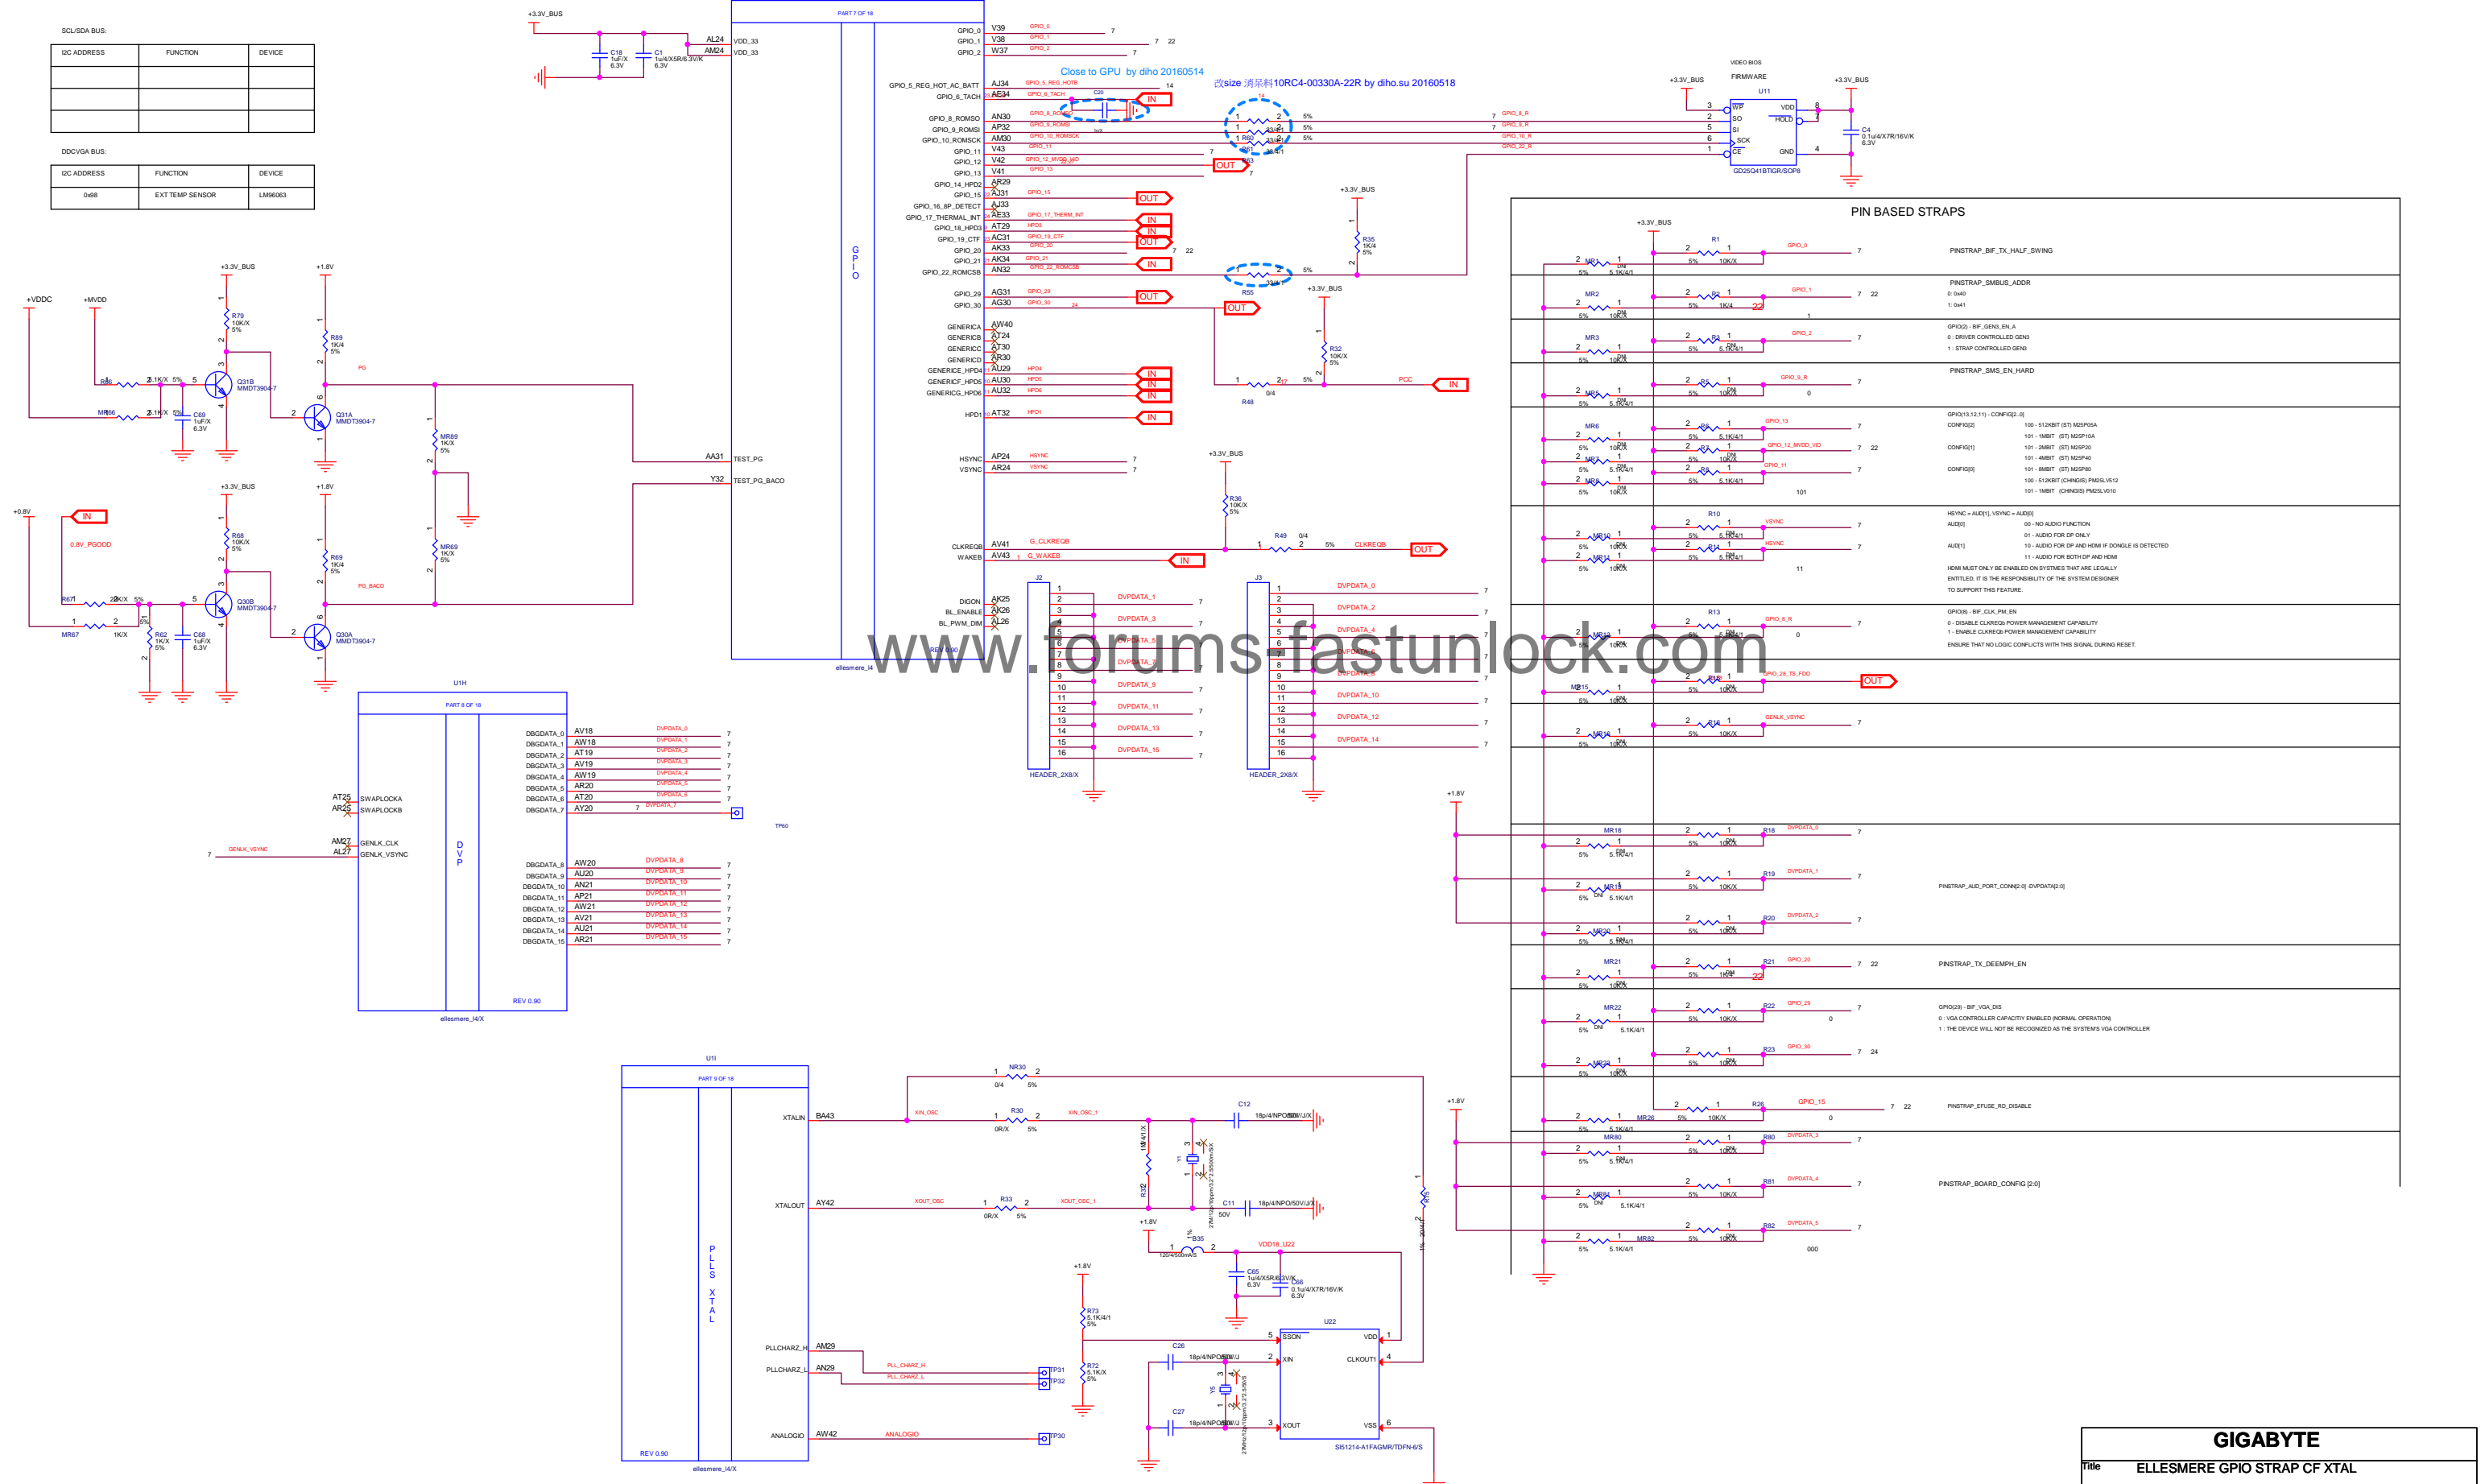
SCL/SDA BUS:

| I2C ADDRESS | FUNCTION | DEVICE |
|---|---|---|
| | | |
| | | |
| | | |

DDCVGA BUS:

| I2C ADDRESS | FUNCTION | DEVICE |
|---|---|---|
| 0x98 | EXT TEMP SENSOR | LM96063 |

+3.3V_BUS
C18 1uF/X 6.3V
C1 1u/4/X5R/6.3V/K 6.3V
AL24 VDD_33
AM24 VDD_33

PART 7 OF 18
GPIO

GPIO_0 V39
GPIO_1 V38
GPIO_2 W37
GPIO_5_REG_HOT_AC_BATT AJ34
GPIO_6_TACH AE34
GPIO_8_ROMSO AN30
GPIO_9_ROMSI AP32
GPIO_10_ROMSCK AM30
GPIO_11 V43
GPIO_12 V42
GPIO_13 V41
GPIO_14_HPD2 AR29
GPIO_15 AJ31
GPIO_16_8P_DETECT AJ33
GPIO_17_THERMAL_INT AE33
GPIO_18_HPD3 AT29
GPIO_19_CTF AC31
GPIO_20 AK33
GPIO_21 AK34
GPIO_22_ROMCSB AM32
GPIO_29 AG31
GPIO_30 AG30
GENERICA AW40
GENERICB AT24
GENERICC AT30
GENERICD AR30
GENERICE_HPD4 AU29
GENERICF_HPD5 AU30
GENERICG_HPD6 AU32
HPD1 AT32
HSYNC AP24
VSYNC AR24
CLKREQB AV41
WAKEB AV43
DIGON AK25
BL_ENABLE AK26
BL_PWM_DIM AL26
AA31 TEST_PG
Y32 TEST_PG_BACO
REV 0.90
ellesmere_l4

Close to GPU by diho 20160514
改size 消耗料10RC4-00330A-22R by diho.su 20160518

IN OUT IN IN IN OUT IN OUT OUT IN IN IN IN IN OUT IN

VIDEO BIOS
FIRMWARE
U11
WP VDD SO HOLD SI SCK CE GND
GD25Q41BTIGR/SOP8
+3.3V_BUS
C4 0.1u/4/X7R/16V/K 6.3V

+3.3V_BUS R35 1K/4 5%
R55
+3.3V_BUS R32 10K/X 5%
R48 0/4 PCC IN
+3.3V_BUS R36 10K/X 5%
R49 0/4 5% CLKREQB OUT
G_CLKREQB G_WAKEB IN

+VDDC +MVDD
+3.3V_BUS R79 10K/X 5%
+1.8V R89 1K/4 5%
R86 2.1K/X 5% Q31B MMDT3904-7
MR66 2.1K/X 5% C69 1uF/X 6.3V
Q31A MMDT3904-7
PG
MR89 1K/X 5%
+0.8V IN 0.8V_PGOOD
+3.3V_BUS R68 10K/X 5%
+1.8V R69 1K/4 5%
R671 2.2K/X 5% Q30B MMDT3904-7
MR67 1K/X R62 1K/X 5% C68 1uF/X 6.3V
Q30A MMDT3904-7
PG_BACO
MR69 1K/X 5%

J2 HEADER_2X8/X
J3 HEADER_2X8/X
DVPDATA_0 ... DVPDATA_15

U1H
PART 8 OF 18
DVP
DBGDATA_0 AV18
DBGDATA_1 AW18
DBGDATA_2 AT19
DBGDATA_3 AV19
DBGDATA_4 AW19
DBGDATA_5 AR20
DBGDATA_6 AT20
DBGDATA_7 AY20
AT25 SWAPLOCKA
AR25 SWAPLOCKB
AM27 GENLK_CLK
AL27 GENLK_VSYNC
DBGDATA_8 AW20
DBGDATA_9 AU20
DBGDATA_10 AN21
DBGDATA_11 AP21
DBGDATA_12 AW21
DBGDATA_13 AV21
DBGDATA_14 AU21
DBGDATA_15 AR21
REV 0.90
ellesmere_l4/X
TP60

U1I
PART 9 OF 18
PLLS XTAL
XTALIN BA43
XTALOUT AY42
PLLCHARZ_H AM29
PLLCHARZ_L AN29
ANALOGIO AW42
REV 0.90
ellesmere_l4/X
NR30 0/4 5%
R30 0R/X 5% XIN_OSC XIN_OSC_1
C12 18p/4/NPO/50V/J/X
R33 0R/X 5% XOUT_OSC XOUT_OSC_1
C11 18p/4/NPO/50V/J/X 50V
+1.8V B35 120/4/500mA/S
VDD18_U22
C65 1u/4/X5R/6.3V/K 6.3V
C66 0.1u/4/X7R/16V/K 6.3V
+1.8V R73 5.1K/4/1 5%
R72 5.1K/X 5%
U22 SSON VDD XIN CLKOUT1 XOUT VSS
SI51214-A1FAGMR/TDFN-6/S
C26 18p/4/NPO/50V/J
C27 18p/4/NPO/50V/J
PLL_CHARZ_H PLL_CHARZ_L TP31 TP32
ANALOGIO TP30

PIN BASED STRAPS
+3.3V_BUS
PINSTRAP_BIF_TX_HALF_SWING
PINSTRAP_SMBUS_ADDR
0: 0x40
1: 0x41
GPIO(2) - BIF_GEN3_EN_A
0 : DRIVER CONTROLLED GEN3
1 : STRAP CONTROLLED GEN3
PINSTRAP_SMS_EN_HARD
GPIO(13,12,11) - CONFIG[2..0]
CONFIG[2] 100 - 512KBIT (ST) M25P05A
101 - 1MBIT (ST) M25P10A
CONFIG[1] 101 - 2MBIT (ST) M25P20
101 - 4MBIT (ST) M25P40
CONFIG[0] 101 - 8MBIT (ST) M25P80
100 - 512KBIT (CHINGIS) PM25LV512
101 - 1MBIT (CHINGIS) PM25LV010
HSYNC = AUD[1], VSYNC = AUD[0]
AUD[0] 00 - NO AUDIO FUNCTION
01 - AUDIO FOR DP ONLY
AUD[1] 10 - AUDIO FOR DP AND HDMI IF DONGLE IS DETECTED
11 - AUDIO FOR BOTH DP AND HDMI
HDMI MUST ONLY BE ENABLED ON SYSTEMS THAT ARE LEGALLY
ENTITLED. IT IS THE RESPONSIBILITY OF THE SYSTEM DESIGNER
TO SUPPORT THIS FEATURE.
GPIO(8) - BIF_CLK_PM_EN
0 - DISABLE CLKREQb POWER MANAGEMENT CAPABILITY
1 - ENABLE CLKREQb POWER MANAGEMENT CAPABILITY
ENSURE THAT NO LOGIC CONFLICTS WITH THIS SIGNAL DURING RESET.
GPIO_28_TS_FDO OUT
GENLK_VSYNC
+1.8V
PINSTRAP_AUD_PORT_CONN[2:0] -DVPDATA[2:0]
PINSTRAP_TX_DEEMPH_EN
GPIO(29) - BIF_VGA_DIS
0 : VGA CONTROLLER CAPACITY ENABLED (NORMAL OPERATION)
1 : THE DEVICE WILL NOT BE RECOGNIZED AS THE SYSTEM'S VGA CONTROLLER
PINSTRAP_EFUSE_RD_DISABLE
PINSTRAP_BOARD_CONFIG [2:0]

www.forums-fastunlock.com

GIGABYTE
Title ELLESMERE GPIO STRAP CF XTAL